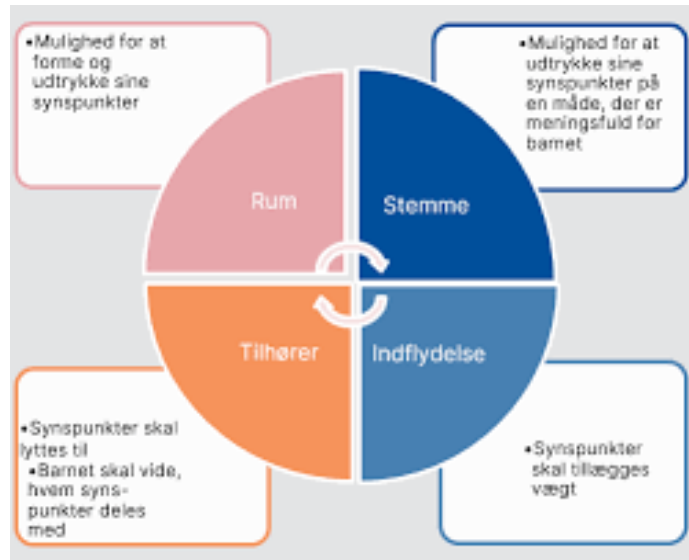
•Mulighed for at forme og udtrykke sine synspunkter

•Mulighed for at udtrykke sine synspunkter på en måde, der er meningsfuld for barnet

Rum

Stemme

Tilhører

Indflydelse

•Synspunkter skal lyttes til
•Barnet skal vide, hvem synspunkter deles med

•Synspunkter skal tillægges vægt